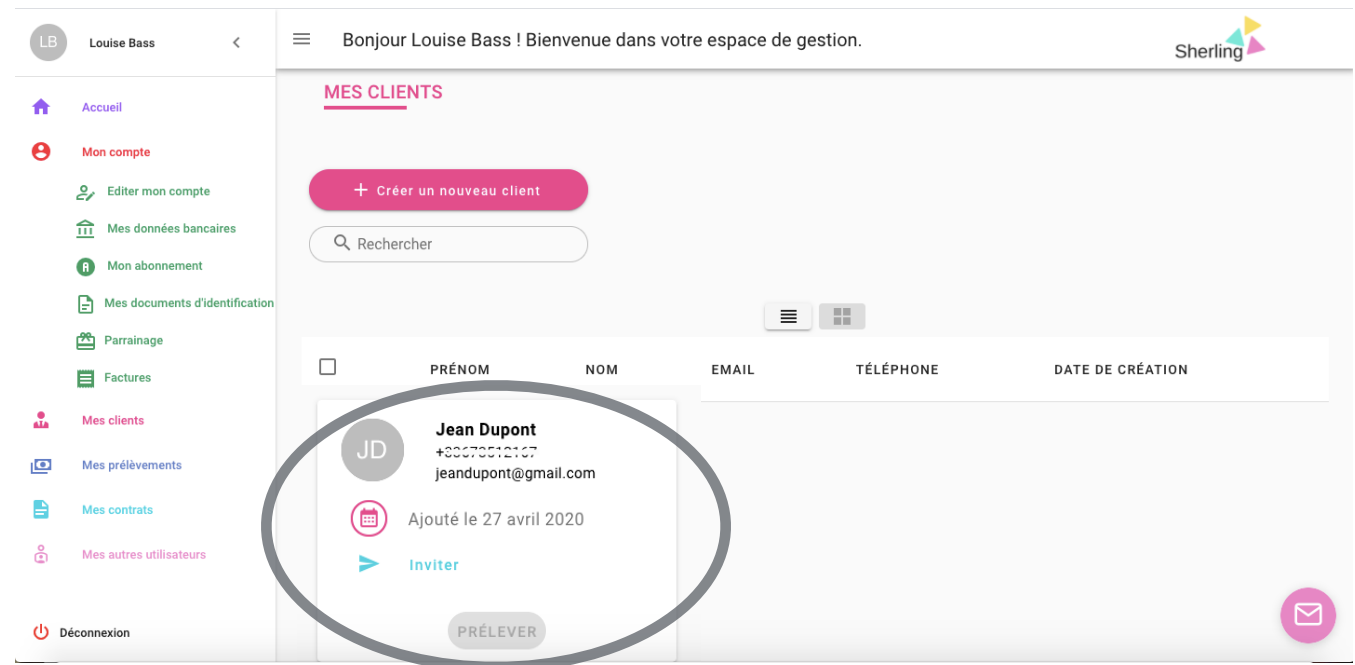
LB Louise Bass

Accueil

Mon compte

Editer mon compte

Mes données bancaires

Mon abonnement

Mes documents d'identification

Parrainage

Factures

Mes clients

Mes prélèvements

Mes contrats

Mes autres utilisateurs

Déconnexion

Bonjour Louise Bass ! Bienvenue dans votre espace de gestion.

Sherling

MES CLIENTS

+ Créer un nouveau client

Rechercher

| PRÉNOM | NOM | EMAIL | TÉLÉPHONE | DATE DE CRÉATION |
|---|---|---|---|---|

JD

Jean Dupont

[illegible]

jeandupont@gmail.com

Ajouté le 27 avril 2020

Inviter

PRÉLEVER